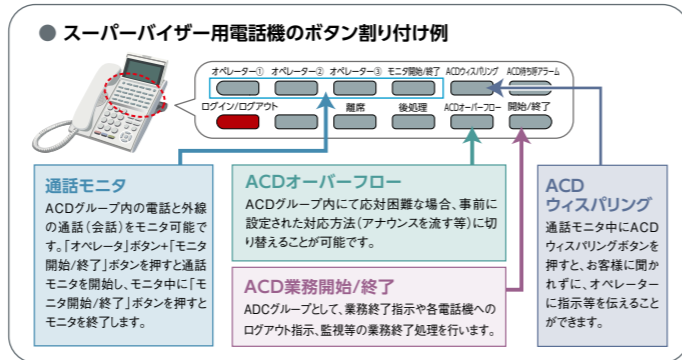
● スーパーバイザー用電話機のボタン割り付け例

オペレーター① オペレーター② オペレーター③ モニタ開始/終了 ACDウィスパリング ACD待ち呼アラーム

ログイン/ログアウト 離席 後処理 ACDオーバーフロー 開始/終了

通話モニタ
ACDグループ内の電話と外線の通話（会話）をモニタ可能です。「オペレータ」ボタン+「モニタ開始/終了」ボタンを押すと通話モニタを開始し、モニタ中に「モニタ開始/終了」ボタンを押すとモニタを終了します。

ACDオーバーフロー
ACDグループ内にて応対困難な場合、事前に設定された対応方法（アナウンスを流す等）に切り替えることが可能です。

ACD業務開始/終了
ADCグループとして、業務終了指示や各電話機へのログアウト指示、監視等の業務終了処理を行います。

ACD
ウィスパリング
通話モニタ中にACDウィスパリングボタンを押すと、お客様に聞かれずに、オペレーターに指示等を伝えることができます。